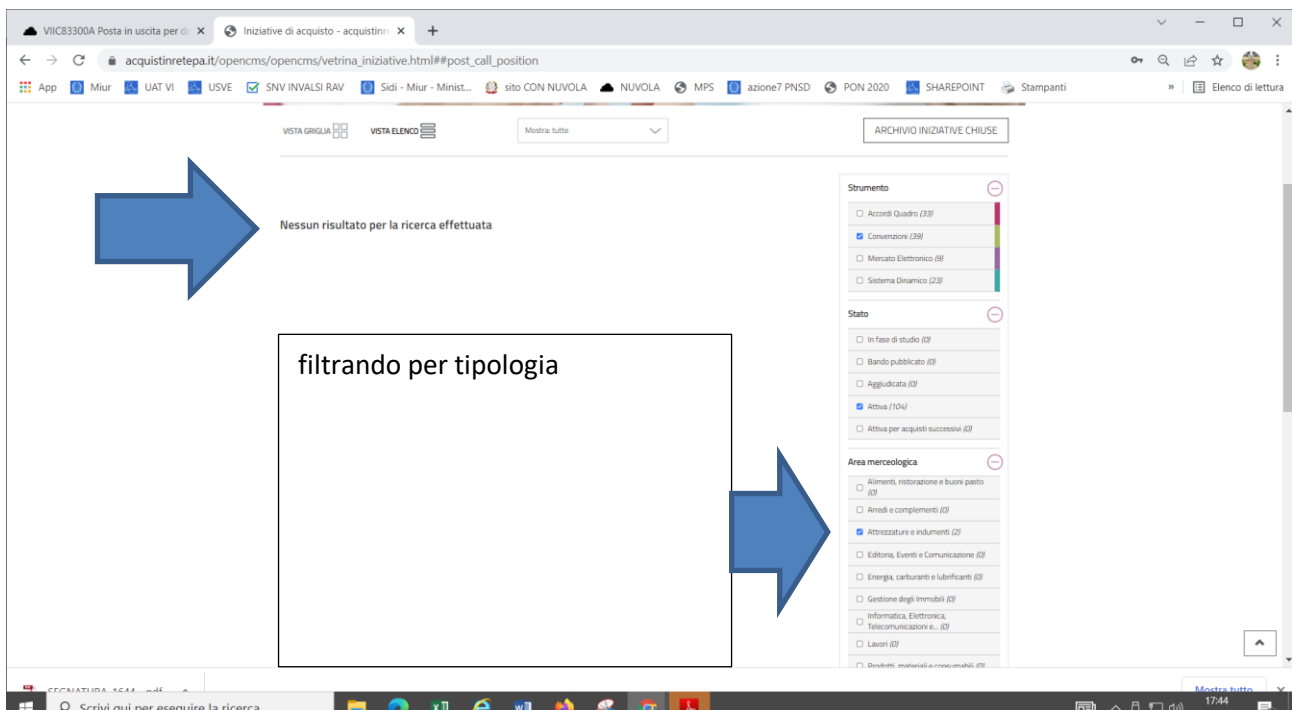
VIIC83300A Posta in uscita per d ×
Iniziative di acquisto - acquistinr ×
+

acquistinretepa.it/opencms/opencms/vetrina_iniziative.html##post_call_position

App Miur UAT VI USVE SNV INVALSI RAV Sidi - Miur - Minist... sito CON NUVOLA NUVOLA MPS azione7 PNSD PON 2020 SHAREPOINT Stampanti » Elenco di lettura

VISTA GRIGLIA VISTA ELENCO Mostra: tutto ARCHIVIO INIZIATIVE CHIUSE

Nessun risultato per la ricerca effettuata

Strumento
Accordi Quadro (33)
Convenzioni (39)
Mercato Elettronico (9)
Sistema Dinamico (23)

Stato
In fase di studio (0)
Bando pubblicato (0)
Aggiudicata (0)
Attiva (104)
Attiva per acquisti successivi (0)

filtrando per tipologia

Area merceologica
Alimenti, ristorazione e buoni pasto (0)
Arredi e complementi (0)
Attrezzature e indumenti (2)
Editoria, Eventi e Comunicazione (0)
Energia, carburanti e lubrificanti (0)
Gestione degli Immobili (0)
Informatica, Elettronica, Telecomunicazioni e... (0)
Lavori (0)
Prodotti, materiali e consumabili (0)

SEGNATURA_1644....pdf
Mostra tutto
Scrivi qui per eseguire la ricerca
17:44